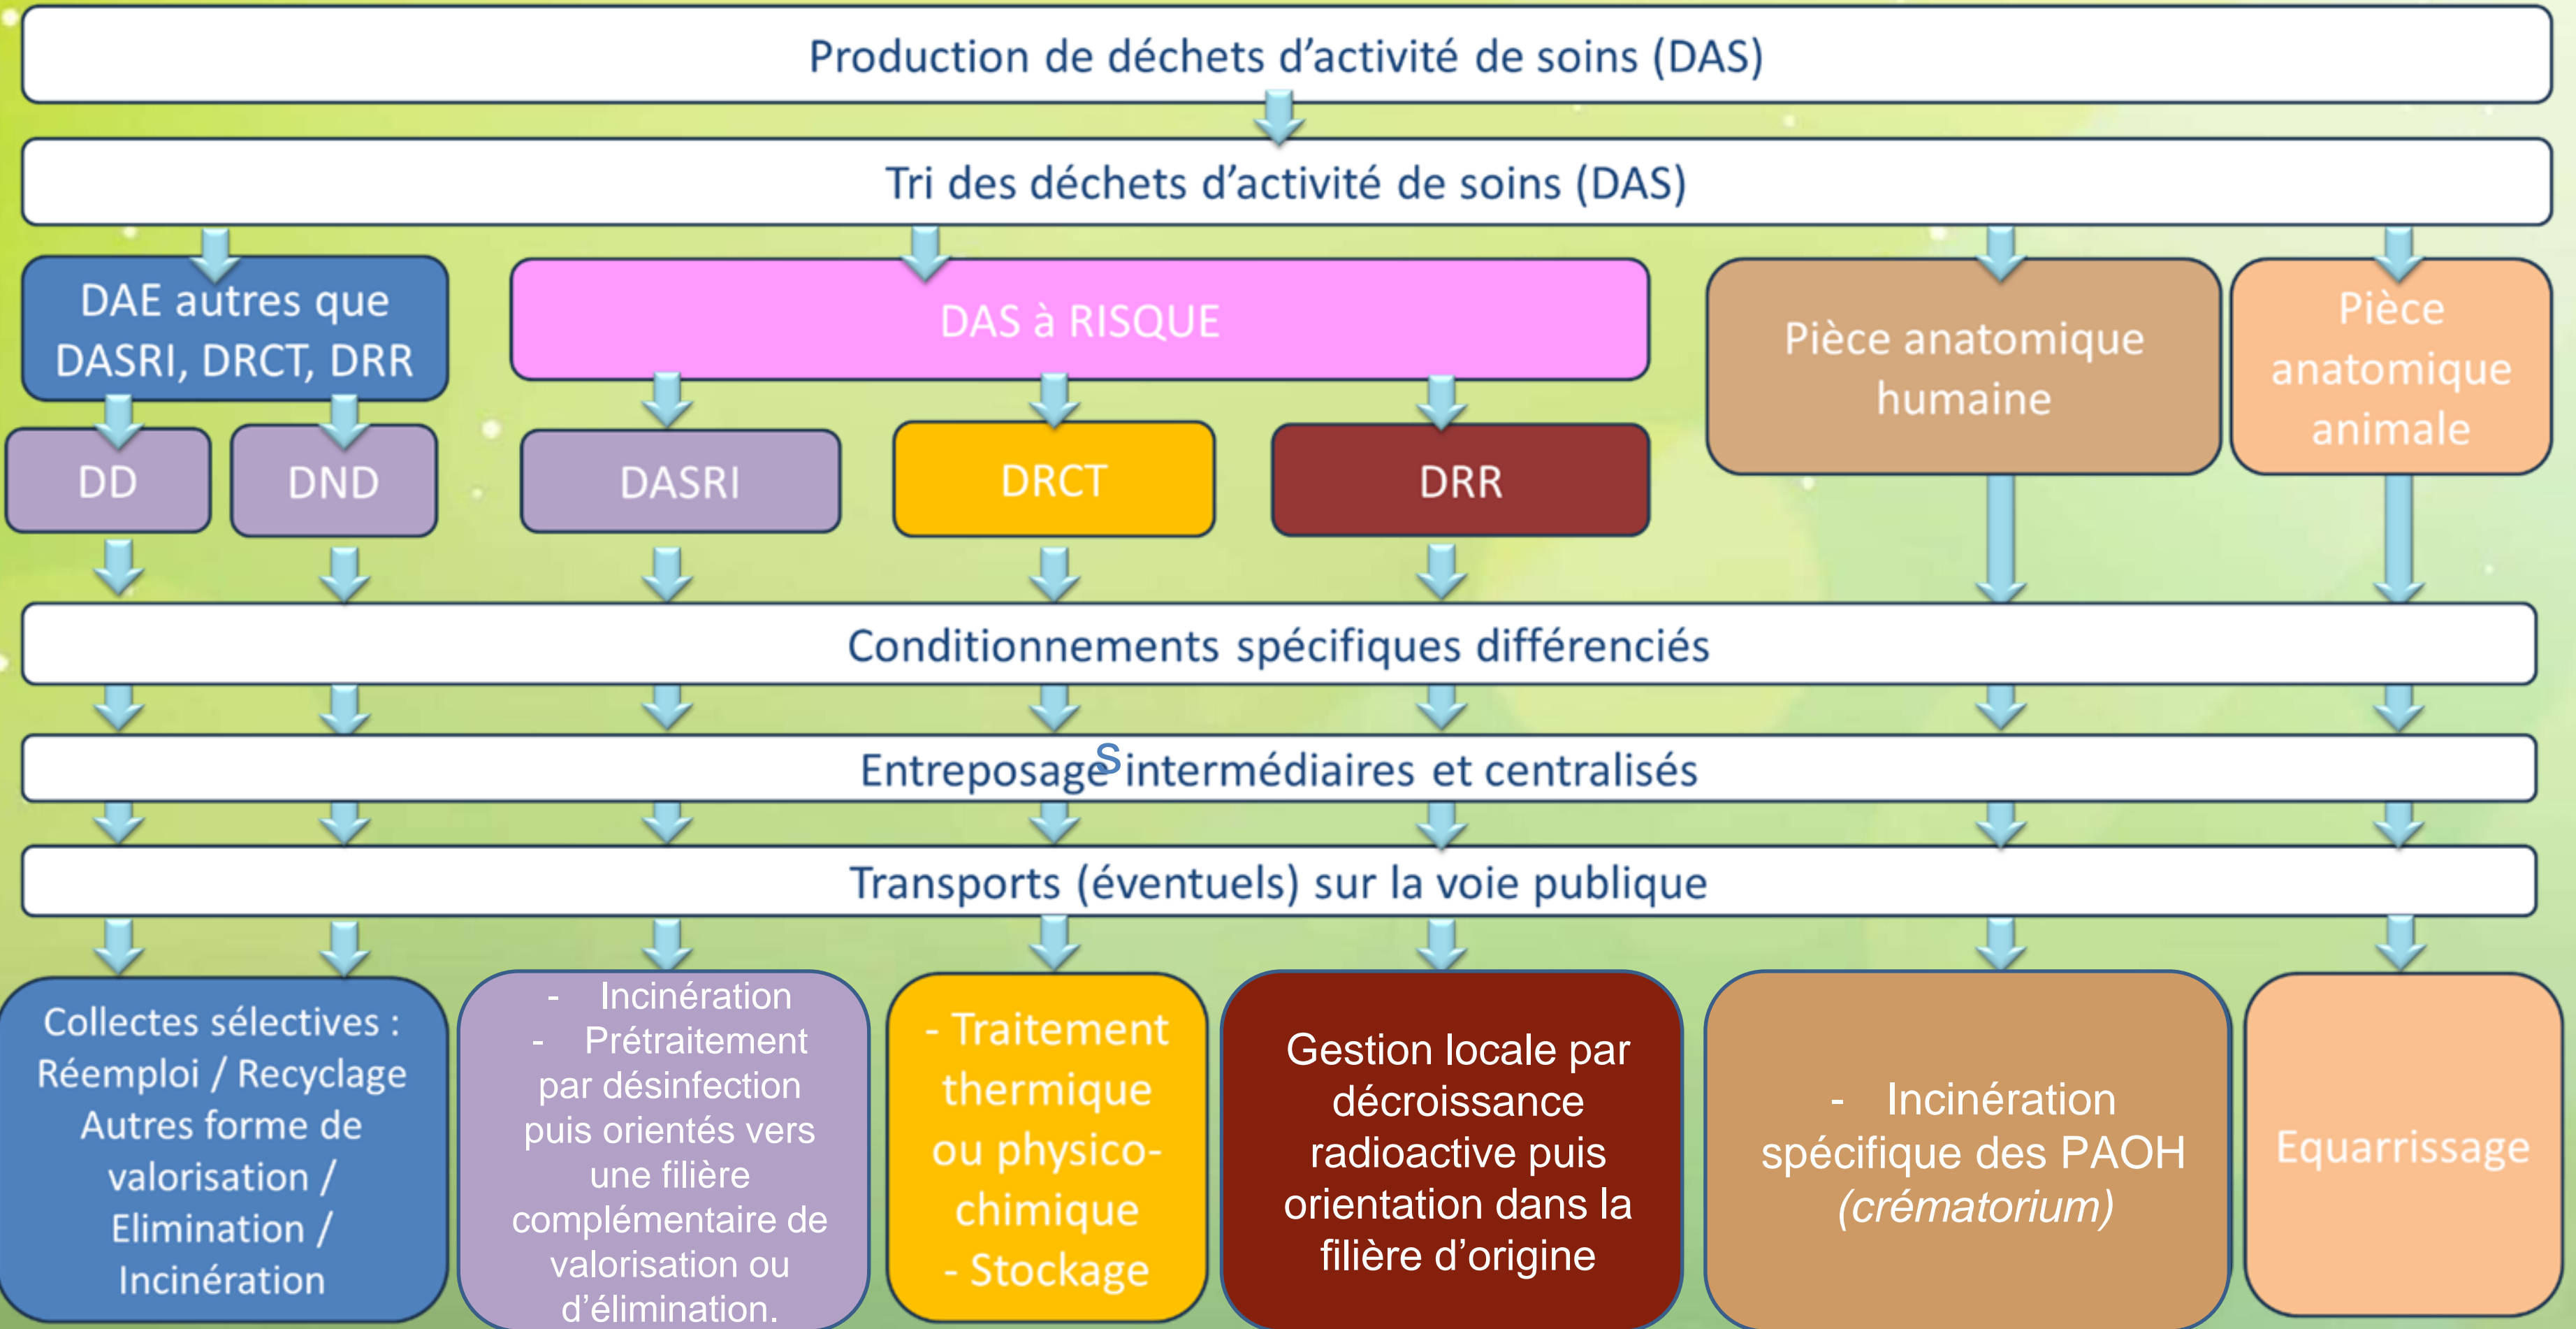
Production de déchets d'activité de soins (DAS)

Tri des déchets d'activité de soins (DAS)

DAE autres que DASRI, DRCT, DRR

DAS à RISQUE

Pièce anatomique humaine

Pièce anatomique animale

DD

DND

DASRI

DRCT

DRR

Conditionnements spécifiques différenciés

Entreposages intermédiaires et centralisés

Transports (éventuels) sur la voie publique

Collectes sélectives : Réemploi / Recyclage Autres forme de valorisation / Elimination / Incinération

- Incinération
- Prétraitement par désinfection puis orientés vers une filière complémentaire de valorisation ou d'élimination.

- Traitement thermique ou physico-chimique
- Stockage

Gestion locale par décroissance radioactive puis orientation dans la filière d'origine

- Incinération spécifique des PAOH *(crématorium)*

Equarrissage